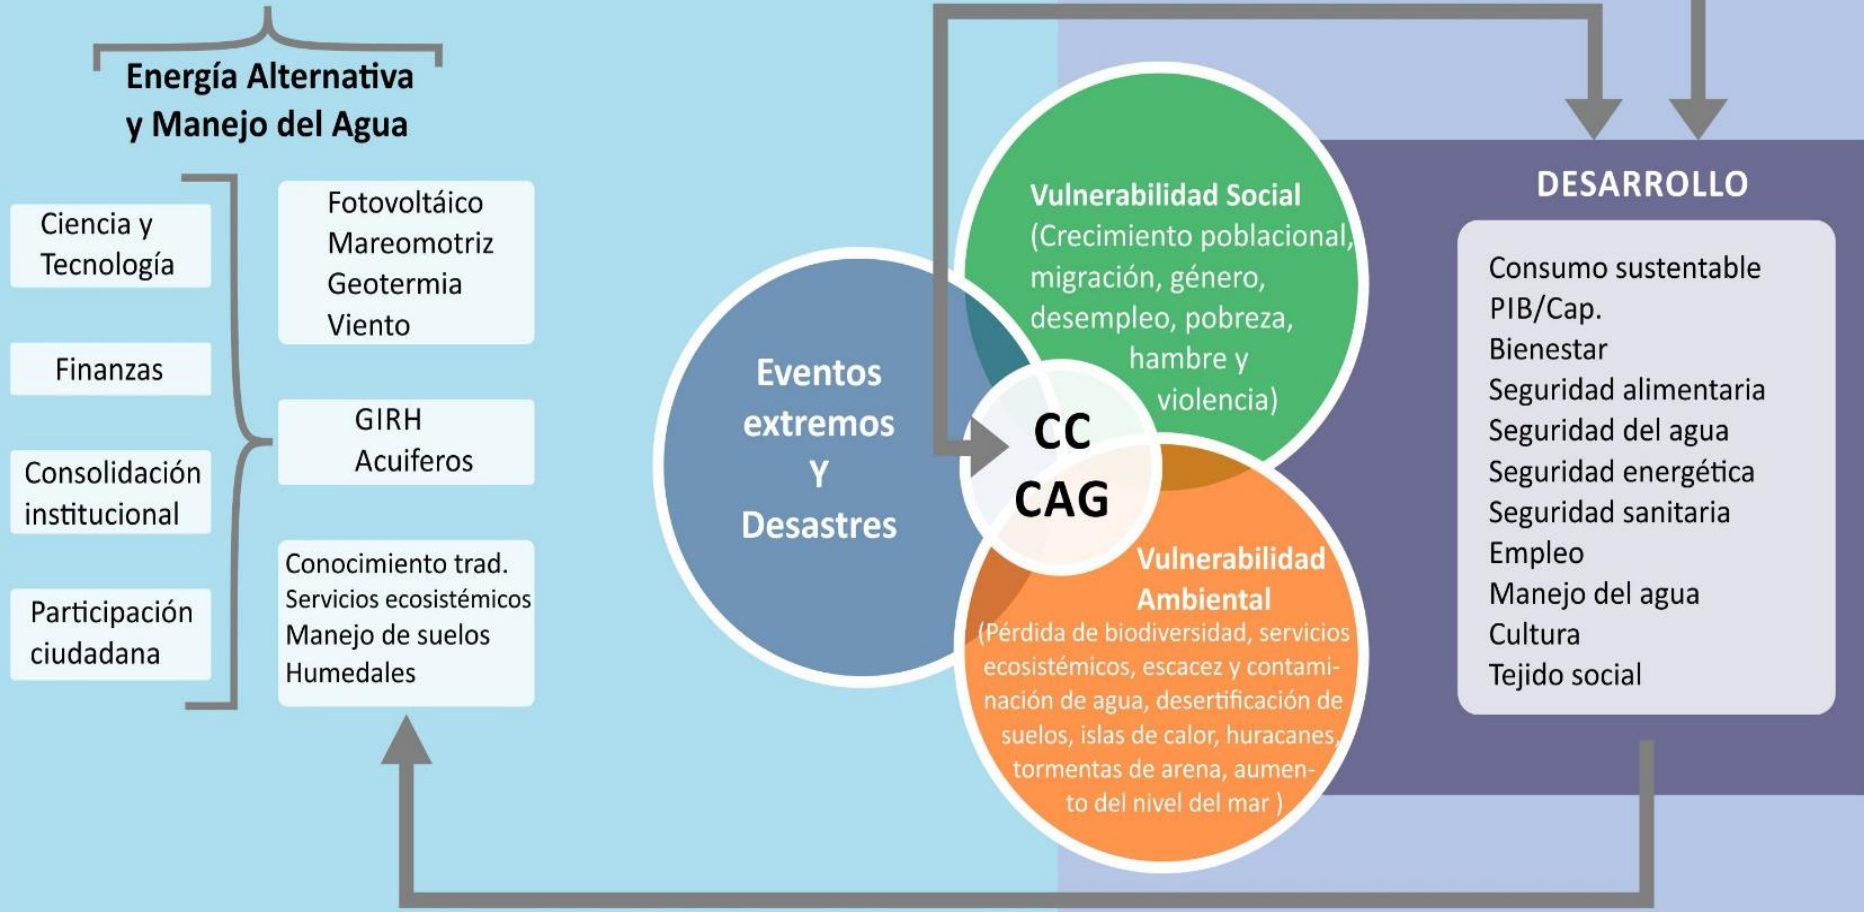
Energía Alternativa y Manejo del Agua

Ciencia y Tecnología

Finanzas

Consolidación institucional

Participación ciudadana

Fotovoltáico
Mareomotriz
Geotermia
Viento

GIRH
Acuiferos

Conocimiento trad.
Servicios ecosistémicos
Manejo de suelos
Humedales

Eventos extremos Y Desastres

Vulnerabilidad Social
(Crecimiento poblacional, migración, género, desempleo, pobreza, hambre y violencia)

CC
CAG

Vulnerabilidad Ambiental
(Pérdida de biodiversidad, servicios ecosistémicos, escacez y contaminación de agua, desertificación de suelos, islas de calor, huracanes, tormentas de arena, aumento del nivel del mar )

DESARROLLO

Consumo sustentable
PIB/Cap.
Bienestar
Seguridad alimentaria
Seguridad del agua
Seguridad energética
Seguridad sanitaria
Empleo
Manejo del agua
Cultura
Tejido social